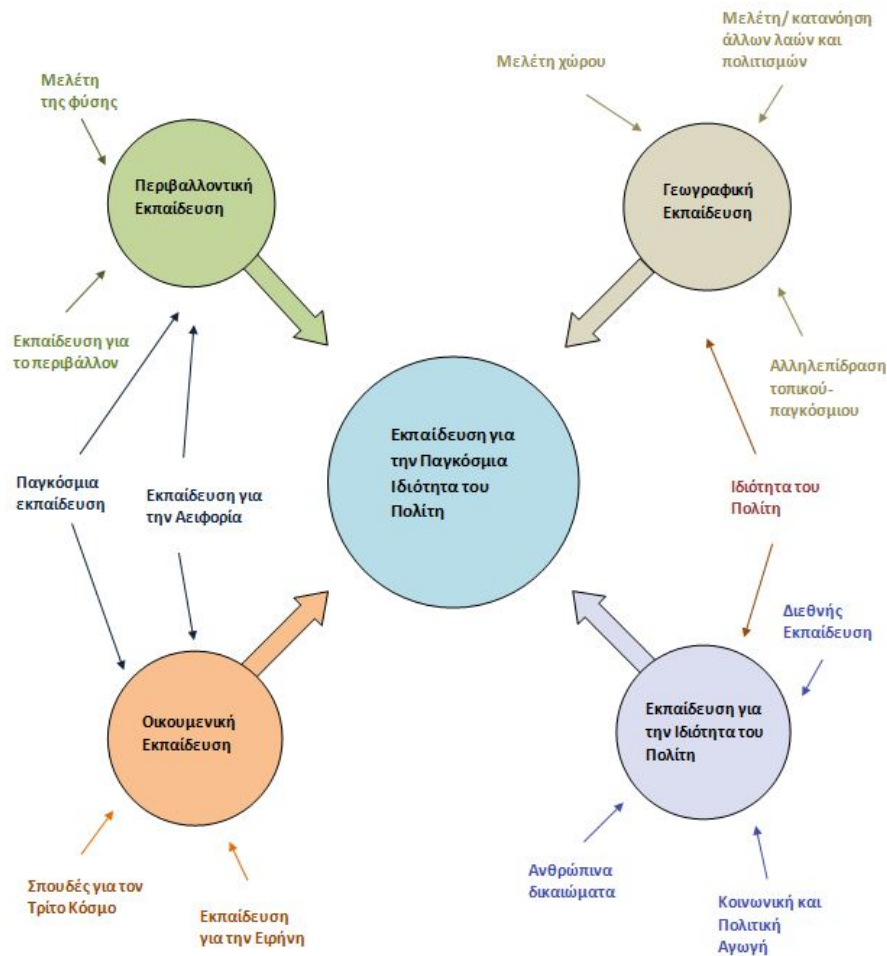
Μελέτη της φύσης

Περιβαλλοντική Εκπαίδευση

Εκπαίδευση για το περιβάλλον

Μελέτη χώρου

Μελέτη/ κατανόηση άλλων λαών και πολιτισμών

Γεωγραφική Εκπαίδευση

Αλληλεπίδραση τοπικού-παγκόσμιου

Εκπαίδευση για την Παγκόσμια Ιδιότητα του Πολίτη

Παγκόσμια εκπαίδευση

Εκπαίδευση για την Αειφορία

Ιδιότητα του Πολίτη

Διεθνής Εκπαίδευση

Οικουμενική Εκπαίδευση

Εκπαίδευση για την Ιδιότητα του Πολίτη

Σπουδές για τον Τρίτο Κόσμο

Εκπαίδευση για την Ειρήνη

Ανθρώπινα δικαιώματα

Κοινωνική και Πολιτική Αγωγή